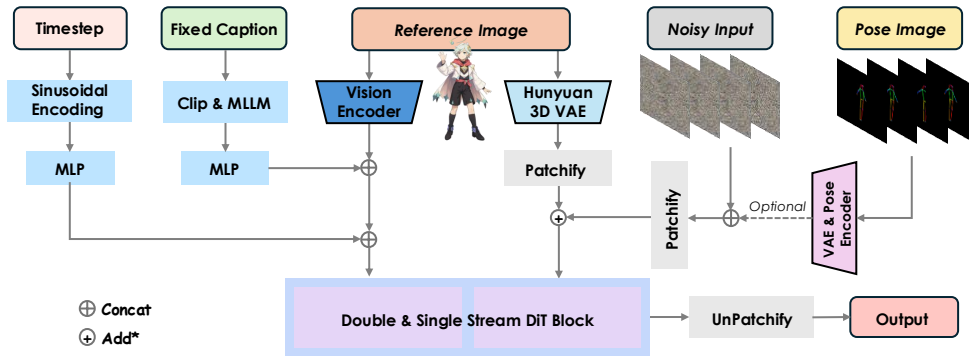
Timestep

Fixed Caption

Reference Image

Noisy Input

Pose Image

Sinusoidal Encoding

Clip & MLLM

Vision Encoder

Hunyuan 3D VAE

MLP

MLP

Patchify

Patchify

Optional

VAE & Pose Encoder

$\oplus$ Concat

$\oplus$ Add*

Double & Single Stream DiT Block

UnPatchify

Output